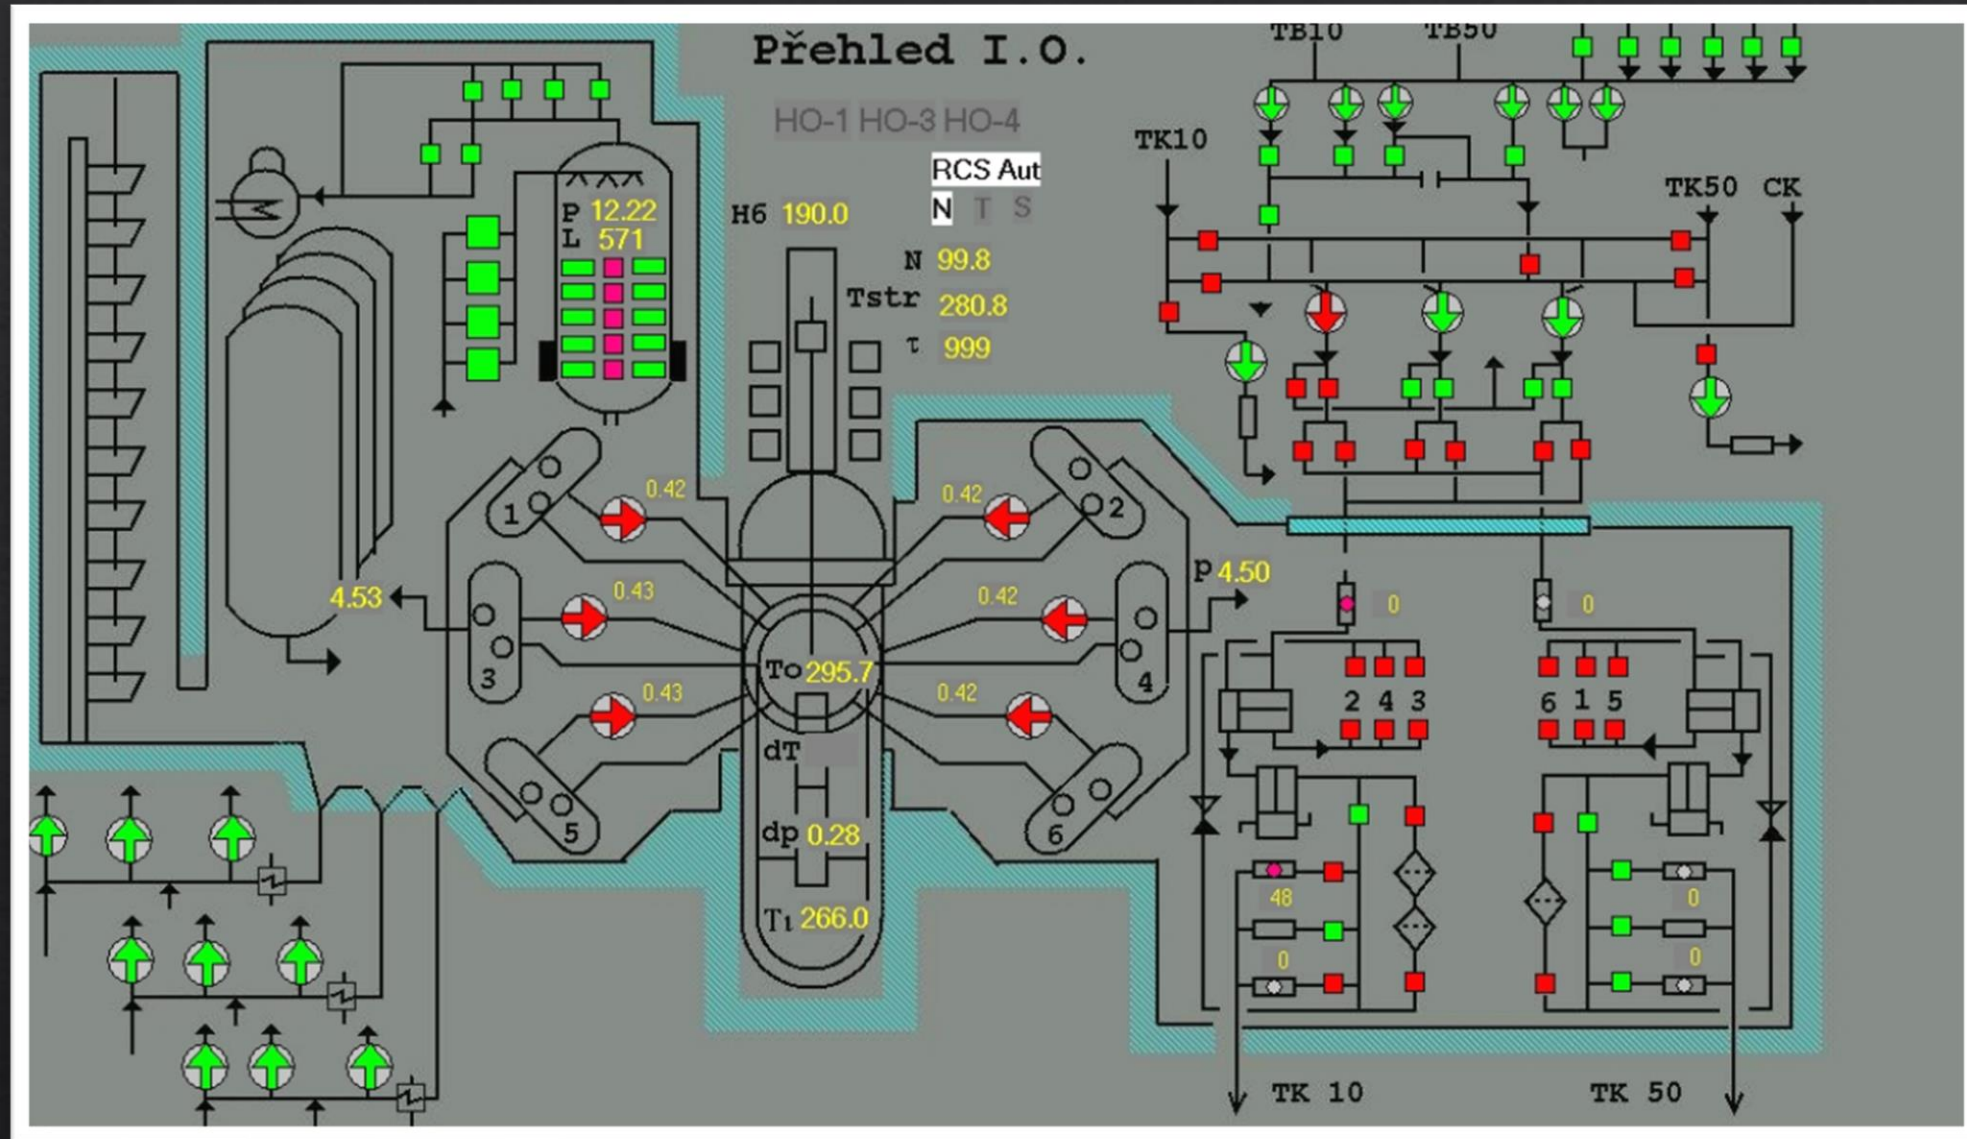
Přehled I.O.

HO-1 HO-3 HO-4

RCS Aut

N T S

TB10 TB50

TK10

TK50 CK

P 12.22
L 571

H6 190.0

N 99.8
Tstr 280.8
τ 999

0.42
0.42
1
2
0.43
0.42
4.53
3
4
P 4.50
0
0
To 295.7
0.43
0.42
2 4 3
6 1 5
dT
5
6
dp 0.28
48
0
0
0
T1 266.0

TK 10
TK 50